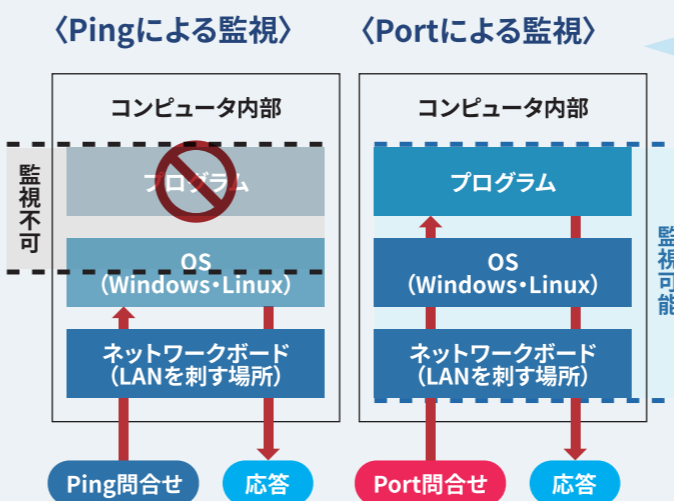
〈Pingによる監視〉

コンピュータ内部

監視不可

プログラム

OS
(Windows・Linux)

ネットワークボード
(LANを刺す場所)

Ping問合せ

応答

〈Portによる監視〉

コンピュータ内部

プログラム

OS
(Windows・Linux)

ネットワークボード
(LANを刺す場所)

監視可能

Port問合せ

応答